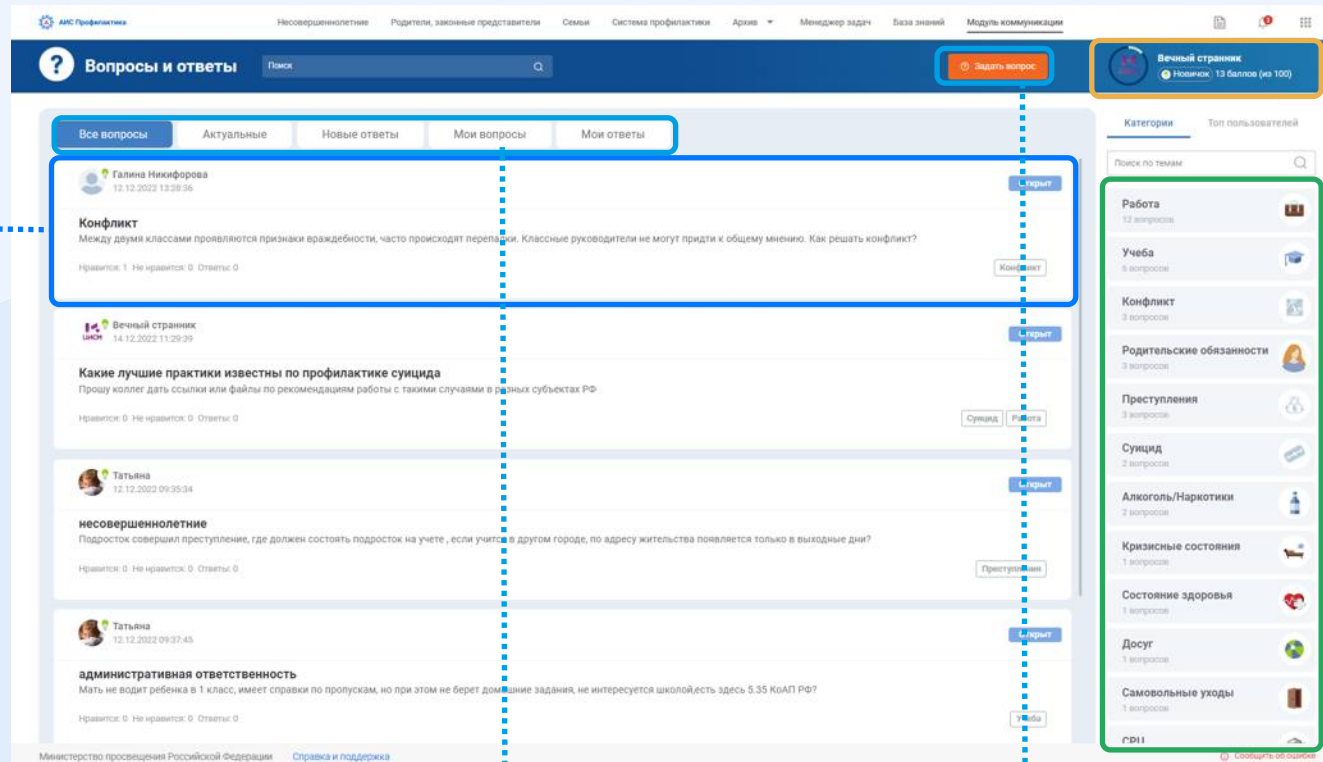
АИС Профилактика
Несовершеннолетние Родители, законные представители Семьи Система профилактики Архив Менеджер задач База знаний Модуль коммуникации

Вопросы и ответы
Поиск
Задать вопрос
Вечный странник
Новичок 13 баллов (из 100)

Все вопросы Актуальные Новые ответы Мои вопросы Мои ответы

Галина Никифорова
12.12.2022 13:38:36
Открыт
Конфликт
Между двумя классами проявляются признаки враждебности, часто происходят перепалки. Классные руководители не могут придти к общему мнению. Как решать конфликт?
Нравится: 1 Не нравится: 0 Ответы: 0
Конфликт

Вечный странник
14.12.2022 11:29:39
Открыт
Какие лучшие практики известны по профилактике суицида
Прошу коллег дать ссылки или файлы по рекомендациям работы с такими случаями в разных субъектах РФ
Нравится: 0 Не нравится: 0 Ответы: 0
Суицид Работа

Татьяна
12.12.2022 09:35:34
Открыт
несовершеннолетние
Подросток совершил преступление, где должен состоять подросток на учете , если учится в другом городе, по адресу жительства появляется только в выходные дни?
Нравится: 0 Не нравится: 0 Ответы: 0
Преступления

Татьяна
12.12.2022 09:37:45
Открыт
административная ответственность
Мать не водит ребенка в 1 класс, имеет справки по пропускам, но при этом не берет домашние задания, не интересуется школой,есть здесь 5.35 КоАП РФ?
Нравится: 0 Не нравится: 0 Ответы: 0
Учеба

Категории Топ пользователей
Поиск по темам
Работа
12 вопросов
Учеба
6 вопросов
Конфликт
3 вопросов
Родительские обязанности
3 вопросов
Преступления
3 вопросов
Суицид
2 вопросов
Алкоголь/Наркотики
2 вопросов
Кризисные состояния
1 вопросов
Состояние здоровья
1 вопросов
Досуг
1 вопросов
Самовольные уходы
1 вопросов
СРЦ

Министерство просвещения Российской Федерации Справка и поддержка
Сообщить об ошибке